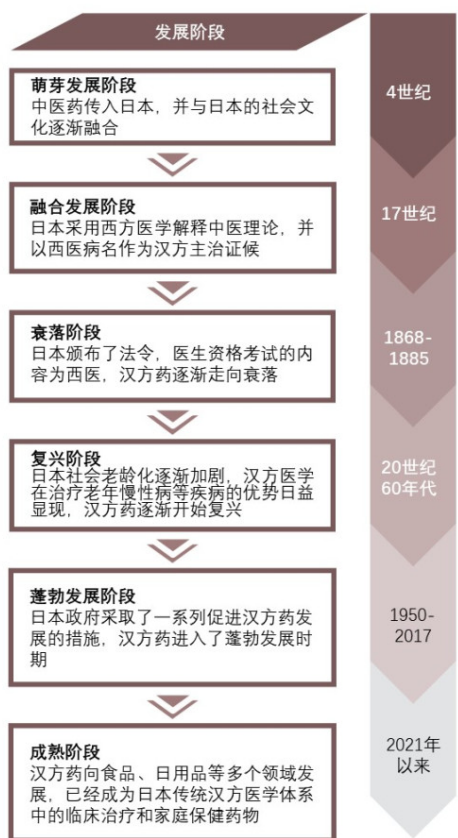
发展阶段

萌芽发展阶段
中医药传入日本，并与日本的社会文化逐渐融合

4世纪

融合发展阶段
日本采用西方医学解释中医理论，并以西医病名作为汉方主治证候

17世纪

衰落阶段
日本颁布了法令，医生资格考试的内容为西医，汉方药逐渐走向衰落

1868-1885

复兴阶段
日本社会老龄化逐渐加剧，汉方医学在治疗老年慢性病等疾病的优势日益显现，汉方药逐渐开始复兴

20世纪60年代

蓬勃发展阶段
日本政府采取了一系列促进汉方药发展的措施，汉方药进入了蓬勃发展时期

1950-2017

成熟阶段
汉方药向食品、日用品等多个领域发展，已经成为日本传统汉方医学体系中的临床治疗和家庭保健药物

2021年以来